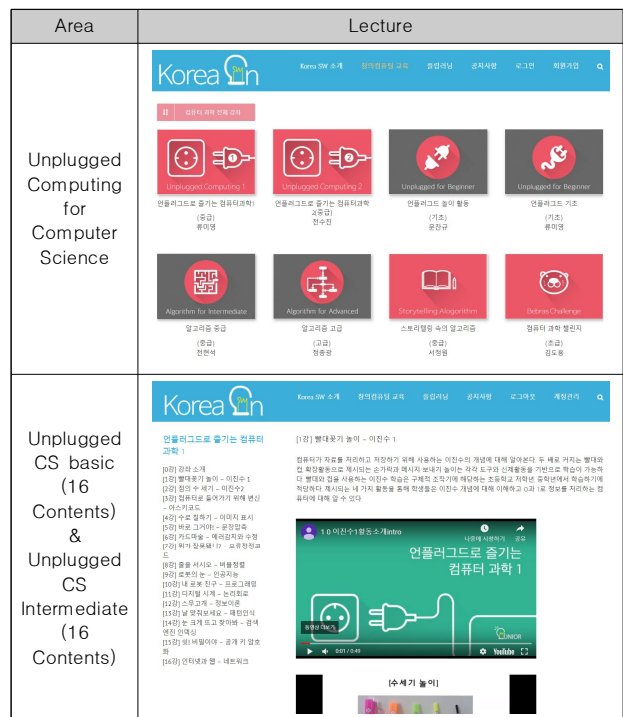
| Area | Lecture |
|---|---|
| Unplugged Computing for Computer Science | Korea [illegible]n Korea SW 소개 창의컴퓨팅 교육 플립러닝 공지사항 로그인 회원가입<br>컴퓨터 과학 전체 강좌<br>Unplugged Computing 1 · 언플러그드로 즐기는 컴퓨터과학1 (중급) 류미영<br>Unplugged Computing 2 · 언플러그드로 즐기는 컴퓨터과학2(중급) 전수진<br>Unplugged for Beginner · 언플러그드 놀이 활동 (기초) 문진규<br>Unplugged for Beginner · 언플러그드 기초 (기초) 류미영<br>Algorithm for Intermediate · 알고리즘 중급 (중급) 전현석<br>Algorithm for Advanced · 알고리즘 고급 (고급) 정종광<br>Storytelling-Alogorithm · 스토리텔링 속의 알고리즘 (중급) 서정원<br>Bebras Challenge · 컴퓨터 과학 챌린지 (초급) 김도용 |
| Unplugged CS basic (16 Contents) & Unplugged CS Intermediate (16 Contents) | Korea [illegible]n Korea SW 소개 창의컴퓨팅 교육 플립러닝 공지사항 로그아웃 계정관리<br>언플러그드로 즐기는 컴퓨터 과학 1<br>[0강] 강좌 소개<br>[1강] 빨대꽂기 놀이 – 이진수 1<br>[2강] 점의 수 세기 – 이진수2<br>[3강] 컴퓨터로 들어가기 위해 변신 – 아스키코드<br>[4강] 수로 접하기 – 이미지 표시<br>[5강] 바로 그거야 – 공정압축<br>[6강] 카드마술 – 패리티비트와 수정<br>[7강] 뭐가 잘못됐나? 오류정정코드<br>[8강] 줄을 서시오 – 버블정렬<br>[9강] 로봇의 눈 – 인공지능<br>[10강] 내 로봇 친구 – 프로그래밍<br>[11강] 디지털 시계 – 논리회로<br>[12강] 스무고개 – 정보이론<br>[13강] 날 알아봐 주세요 – 패턴인식<br>[14강] 는 크게 또고 찾아봐 – 검색엔진 만들기<br>[15강] 쉿! 비밀이야 – 공개 키 암호화<br>[16강] 인터넷과 웹 – 네트워크<br>[1강] 빨대꽂기 놀이 – 이진수 1<br>컴퓨터가 자료를 처리하고 저장하기 위해 사용하는 이진수의 개념에 대해 알아본다. 두 배로 커지는 빨대와 컵 확장활동으로 제시되는 손가락과 에시지 보내기 놀이는 각각 도구와 신체활동을 기반으로 학습이 가능하다. 빨대와 컵을 사용하는 이진수 학습은 구체적 조작기에 해당하는 초등학교 저학년 중학년에서 학습하기에 적당하다. 제시되는 네 가지 활동을 통해 학생들은 이진수 개념에 대해 이해하고 0과 1로 정보를 처리하는 컴퓨터에 대해 알 수 있다.<br>1 0 이진수1활동소개intro 나중에 시청하기 공유<br>언플러그드로 즐기는 컴퓨터 과학 1<br>동영상 더보기 JUNIOR<br>0:01 / 0:43 YouTube<br>[수세기 놀이] |